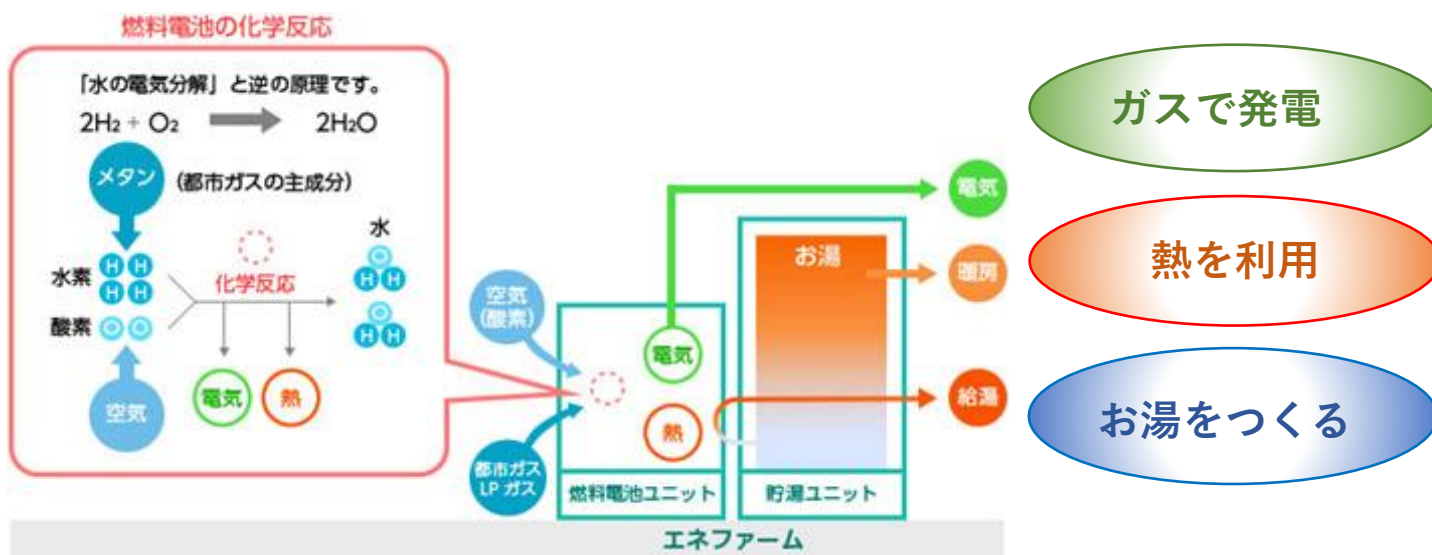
燃料電池の化学反応

「水の電気分解」と逆の原理です。

$2H_2 + O_2 \rightarrow 2H_2O$

メタン （都市ガスの主成分）

水素 H H H H

酸素 O O

空気

化学反応

水

電気 熱

空気（酸素）

都市ガス LP ガス

電気

熱

燃料電池ユニット

お湯

貯湯ユニット

電気

暖房

給湯

エネファーム

ガスで発電

熱を利用

お湯をつくる